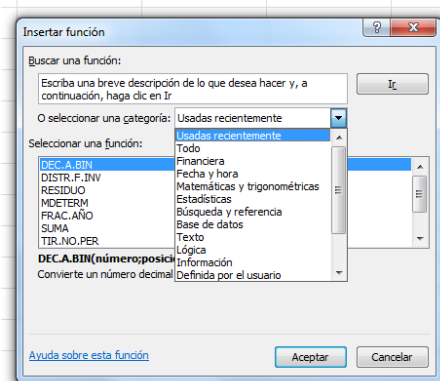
Insertar función

?

Buscar una función:

Escriba una breve descripción de lo que desea hacer y, a continuación, haga clic en Ir

Ir

O seleccionar una categoría: Usadas recientemente

Usadas recientemente
Todo
Financiera
Fecha y hora
Matemáticas y trigonométricas
Estadísticas
Búsqueda y referencia
Base de datos
Texto
Lógica
Información
Definida por el usuario

Seleccionar una función:

DEC.A.BIN
DISTR.F.INV
RESIDUO
MDETERM
FRAC.AÑO
SUMA
TIR.NO.PER

DEC.A.BIN(número;posici

Convierte un número decimal

Ayuda sobre esta función

Aceptar

Cancelar